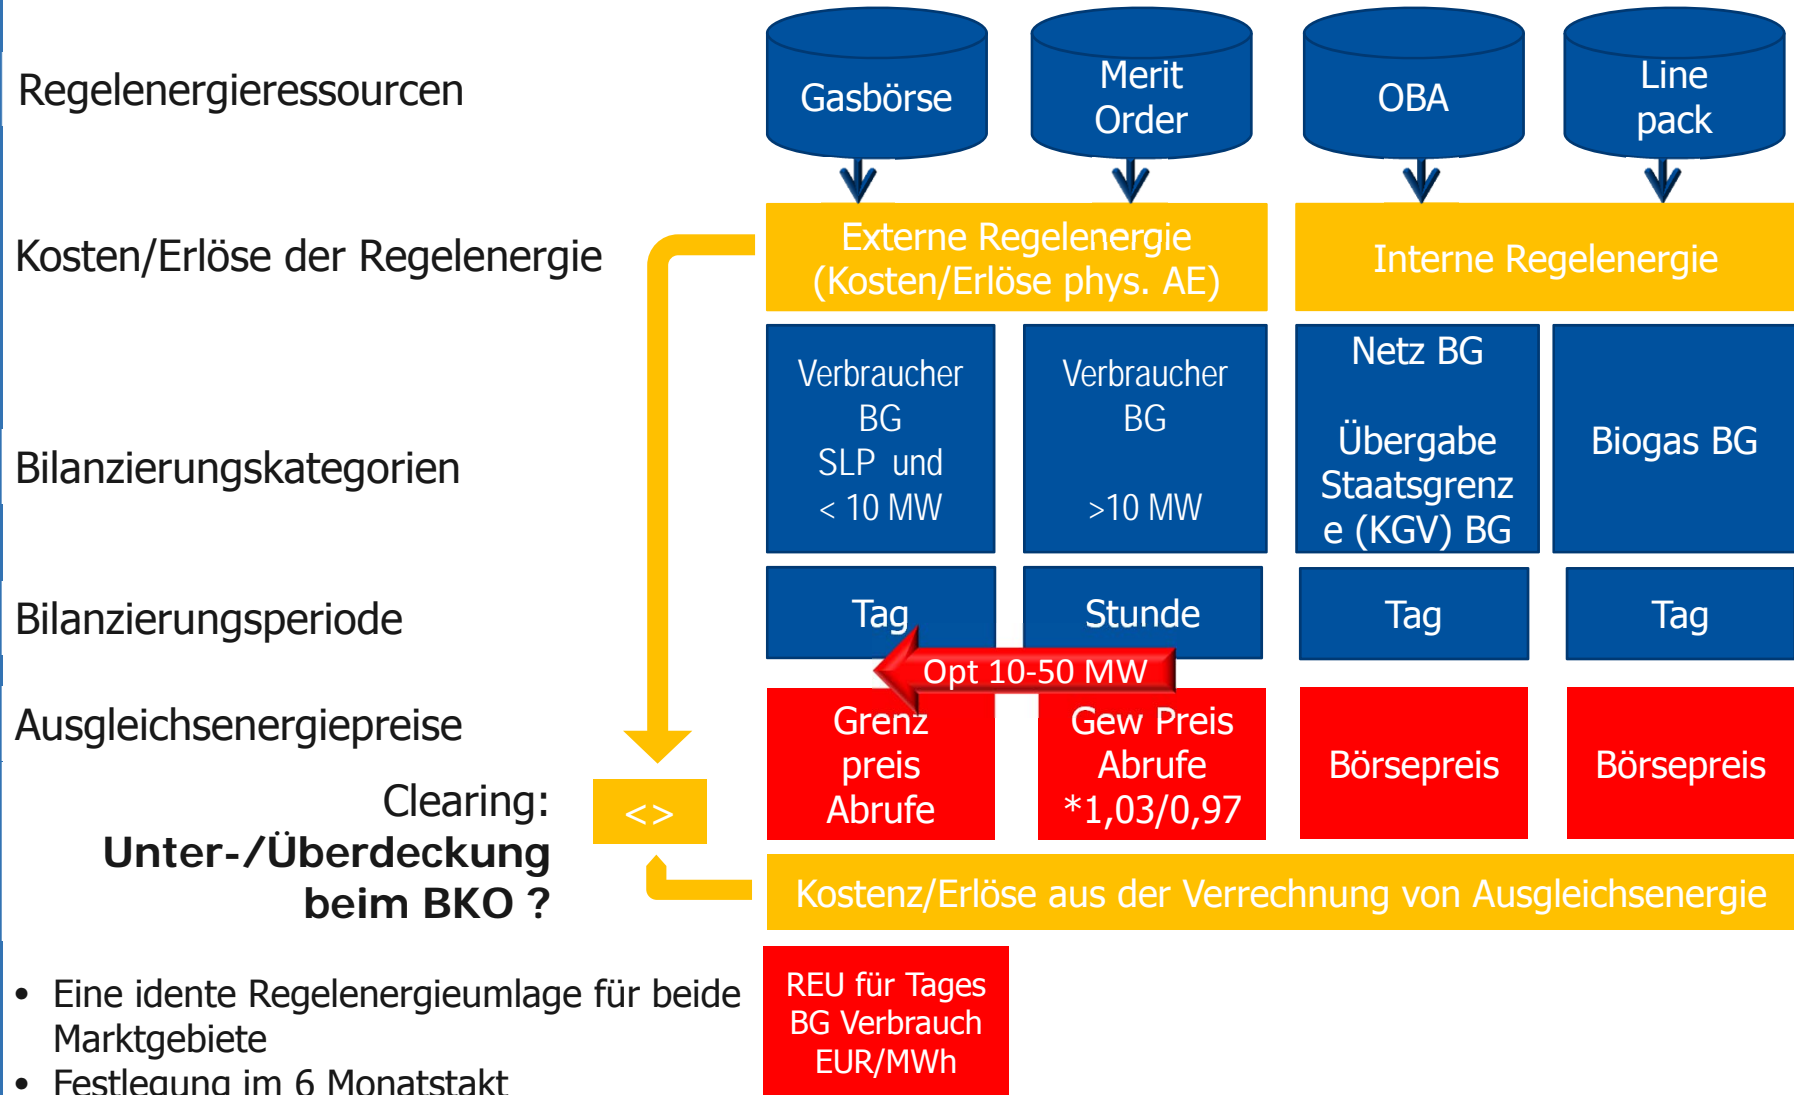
Regelenergieressourcen

Gasbörse

Merit Order

OBA

Line pack

Kosten/Erlöse der Regelenergie

Externe Regelenergie (Kosten/Erlöse phys. AE)

Interne Regelenergie

Bilanzierungskategorien

Verbraucher BG SLP und < 10 MW

Verbraucher BG >10 MW

Netz BG Übergabe Staatsgrenze (KGV) BG

Biogas BG

Bilanzierungsperiode

Tag

Stunde

Tag

Tag

Opt 10-50 MW

Ausgleichsenergiepreise

Grenz preis Abrufe

Gew Preis Abrufe *1,03/0,97

Börsepreis

Börsepreis

Clearing:
Unter-/Überdeckung beim BKO ?

<>

Kostenz/Erlöse aus der Verrechnung von Ausgleichsenergie

- Eine idente Regelenergieumlage für beide Marktgebiete
- Festlegung im 6 Monatstakt

REU für Tages BG Verbrauch EUR/MWh